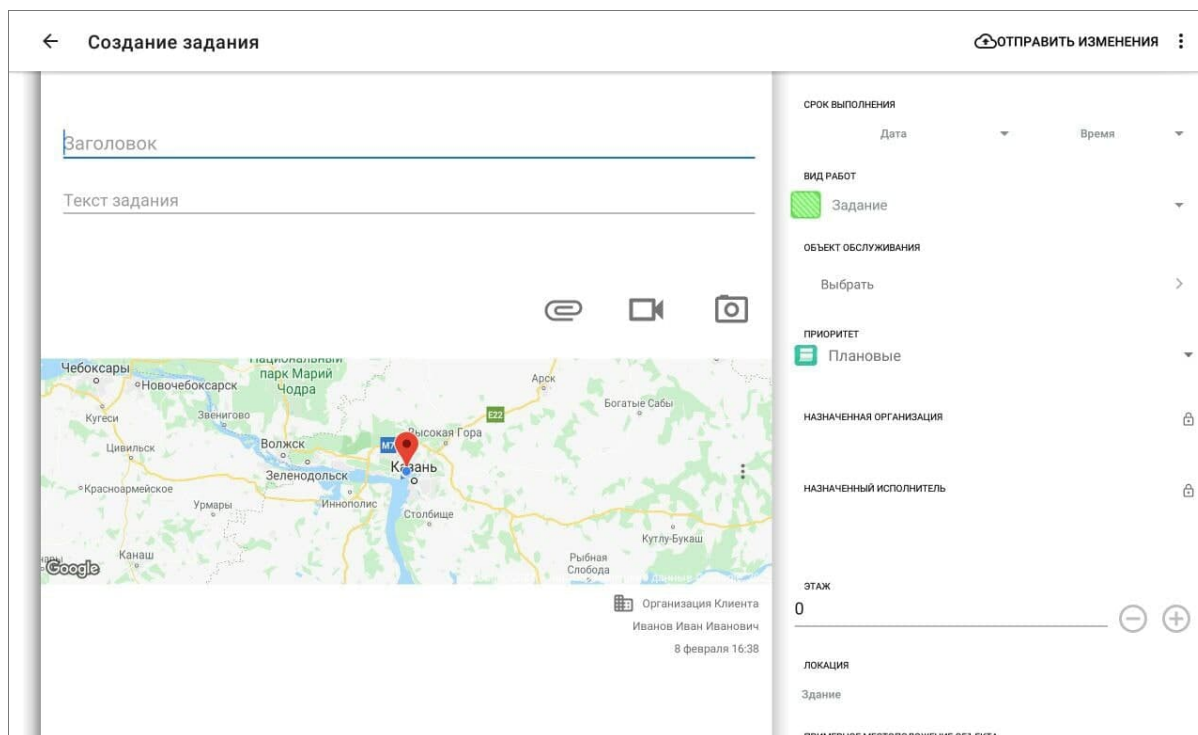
Создание задания

ОТПРАВИТЬ ИЗМЕНЕНИЯ

Заголовок

Текст задания

Чебоксары
Новочебоксарск
Национальный парк Марий Чодра
Арск
Кугеси
Звенигово
Богатые Сабы
Высокая Гора
E22
Цивильск
Волжск
M7
Казань
Зеленодольск
Красноармейское
Урмары
Иннополис
Столбище
Кутлу-Букаш
Канаш
Рыбная Слобода
Google

Организация Клиента
Иванов Иван Иванович
8 февраля 16:38

СРОК ВЫПОЛНЕНИЯ
Дата
Время

ВИД РАБОТ
Задание

ОБЪЕКТ ОБСЛУЖИВАНИЯ
Выбрать

ПРИОРИТЕТ
Плановые

НАЗНАЧЕННАЯ ОРГАНИЗАЦИЯ

НАЗНАЧЕННЫЙ ИСПОЛНИТЕЛЬ

ЭТАЖ
0

ЛОКАЦИЯ
Здание

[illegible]